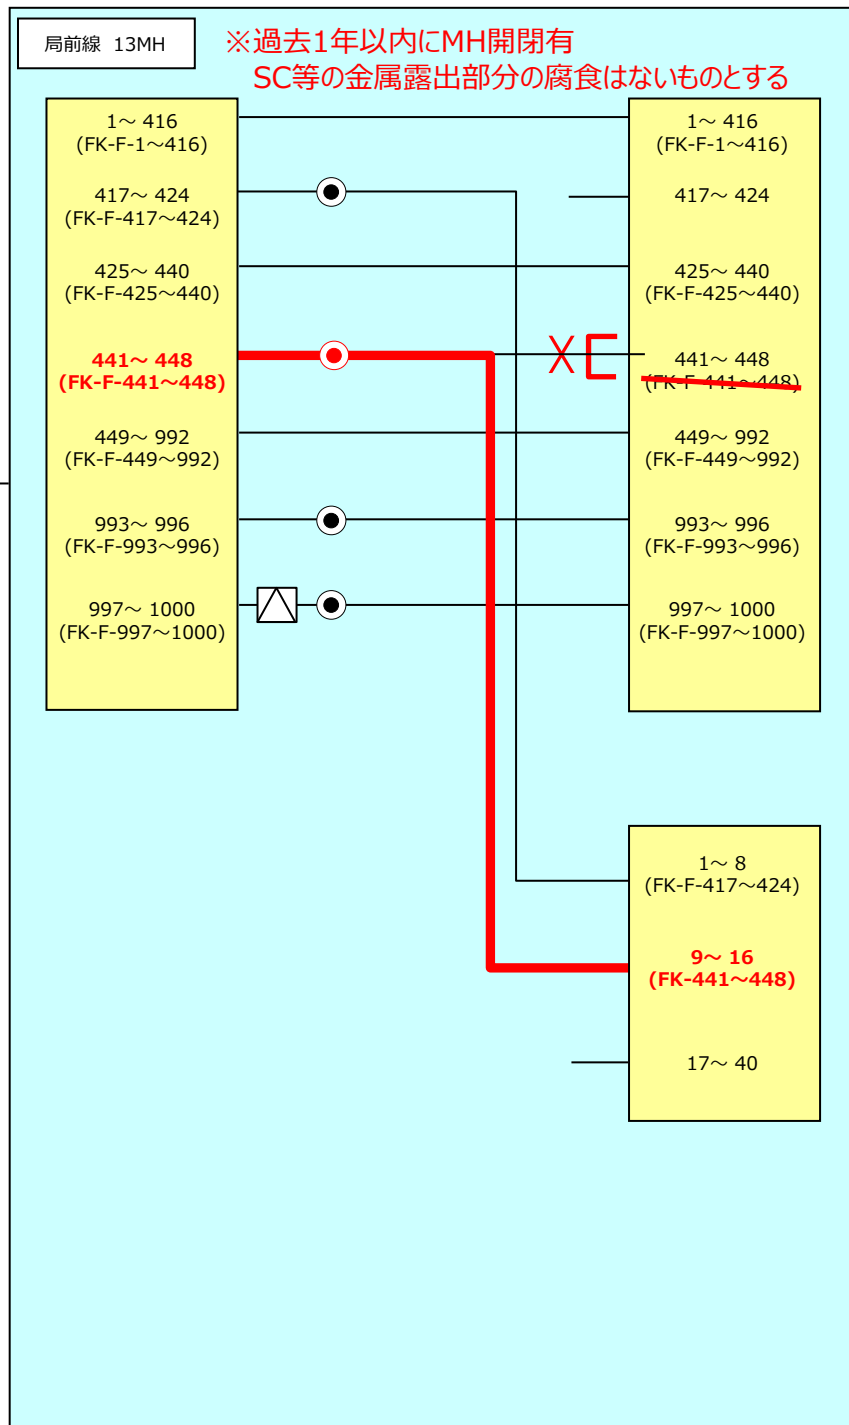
局前線 13MH

※過去1年以内にMH開閉有
SC等の金属露出部分の腐食はないものとする

1～ 416
(FK-F-1～416)

417～ 424
(FK-F-417～424)

425～ 440
(FK-F-425～440)

441～ 448
(FK-F-441～448)

449～ 992
(FK-F-449～992)

993～ 996
(FK-F-993～996)

997～ 1000
(FK-F-997～1000)

1～ 416
(FK-F-1～416)

417～ 424

425～ 440
(FK-F-425～440)

441～ 448
(FK-F-441～448)

449～ 992
(FK-F-449～992)

993～ 996
(FK-F-993～996)

997～ 1000
(FK-F-997～1000)

1～ 8
(FK-F-417～424)

9～ 16
(FK-441～448)

17～ 40